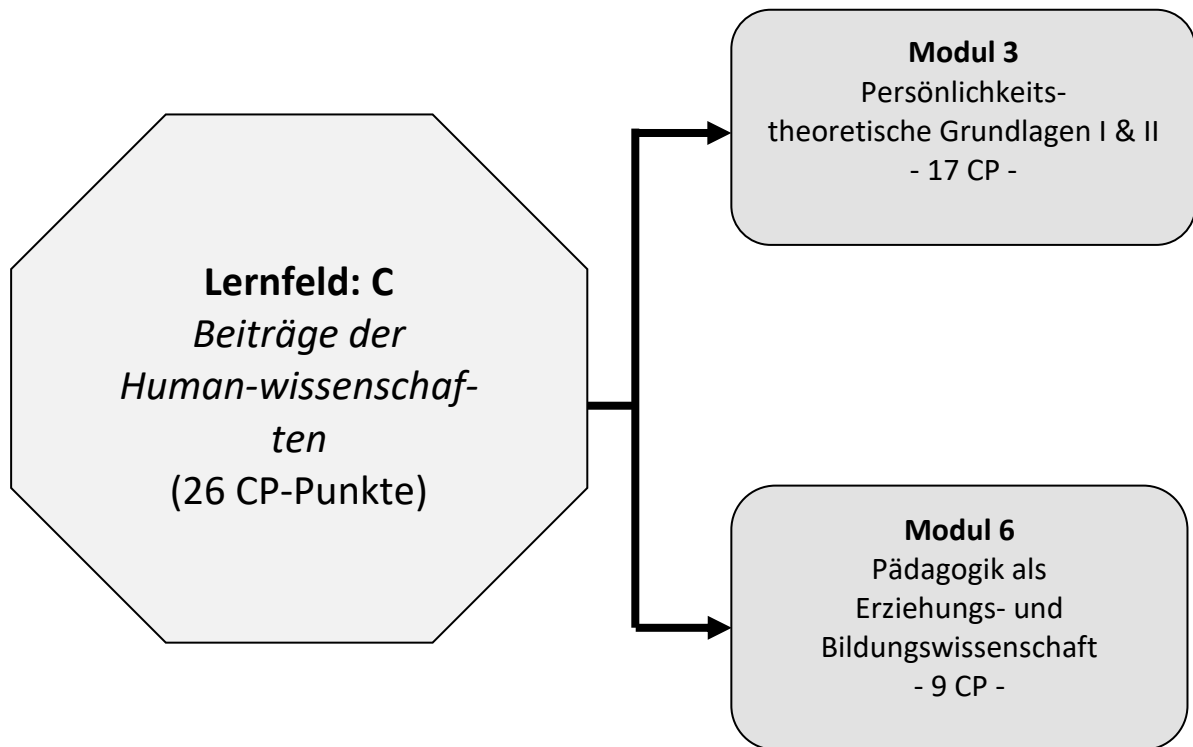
**Lernfeld: C**
*Beiträge der Human-wissenschaften*
(26 CP-Punkte)

**Modul 3**
Persönlichkeitstheoretische Grundlagen I & II
- 17 CP -

**Modul 6**
Pädagogik als Erziehungs- und Bildungswissenschaft
- 9 CP -